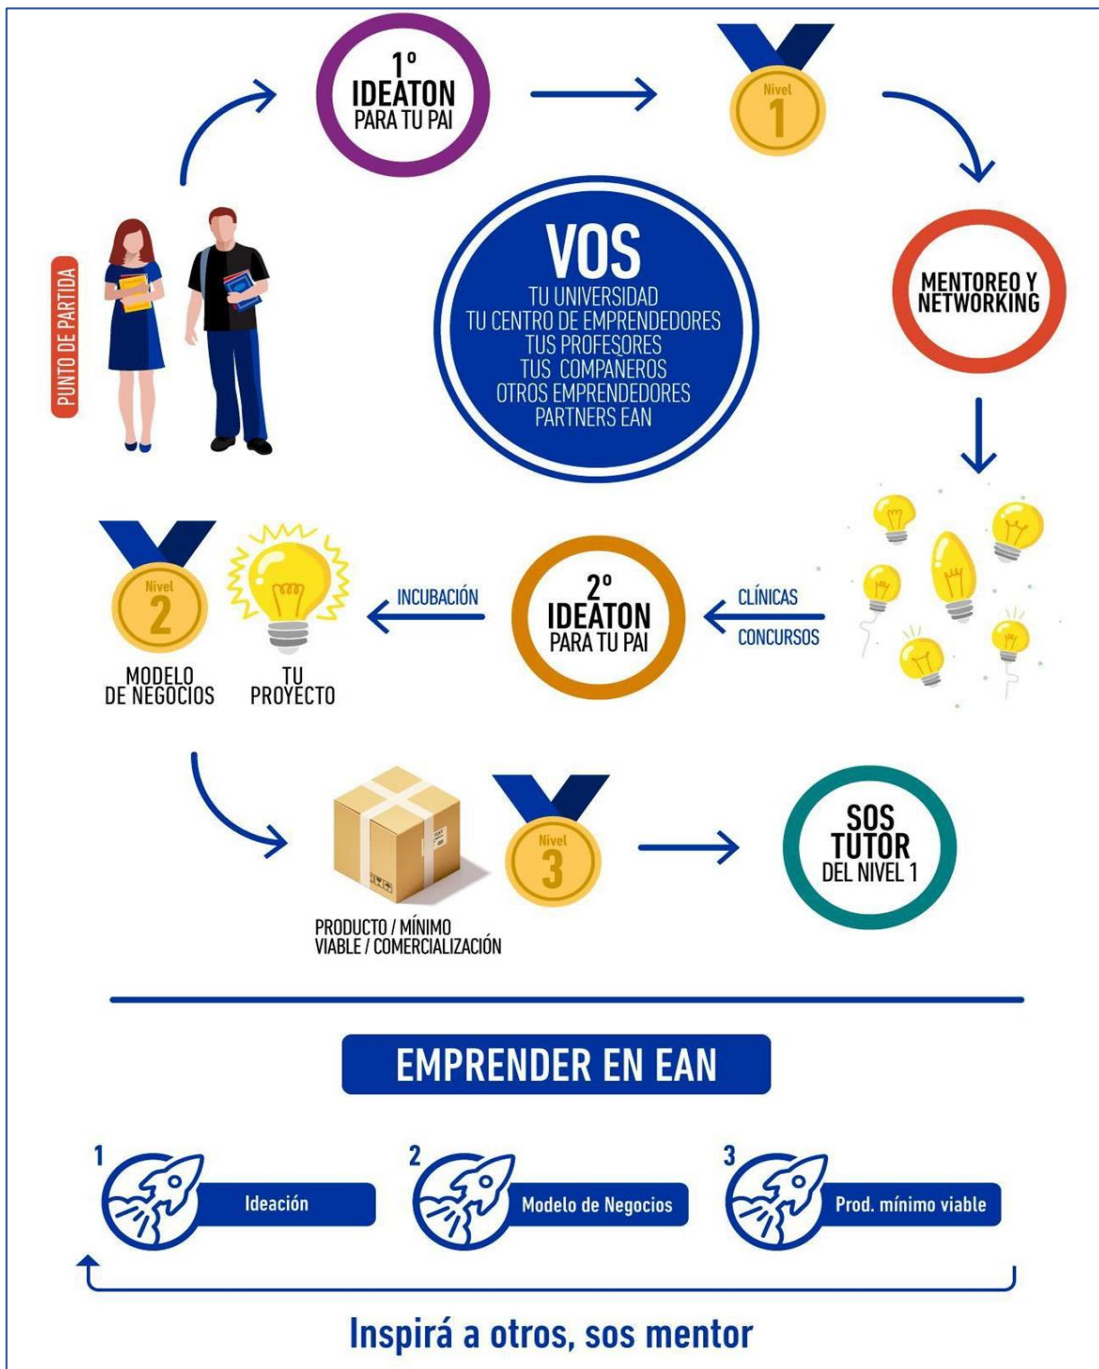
PUNTO DE PARTIDA

1º
IDEATON
PARA TU PAI

Nivel
1

MENTOREO Y NETWORKING

VOS
TU UNIVERSIDAD
TU CENTRO DE EMPRENDEDORES
TUS PROFESORES
TUS COMPAÑEROS
OTROS EMPRENDEDORES
PARTNERS EAN

CLÍNICAS
CONCURSOS

2º
IDEATON
PARA TU PAI

INCUBACIÓN

TU PROYECTO

Nivel
2

MODELO DE NEGOCIOS

PRODUCTO / MÍNIMO VIABLE / COMERCIALIZACIÓN

Nivel
3

SOS
TUTOR
DEL NIVEL 1

EMPRENDER EN EAN

1
Ideación

2
Modelo de Negocios

3
Prod. mínimo viable

Inspirá a otros, sos mentor